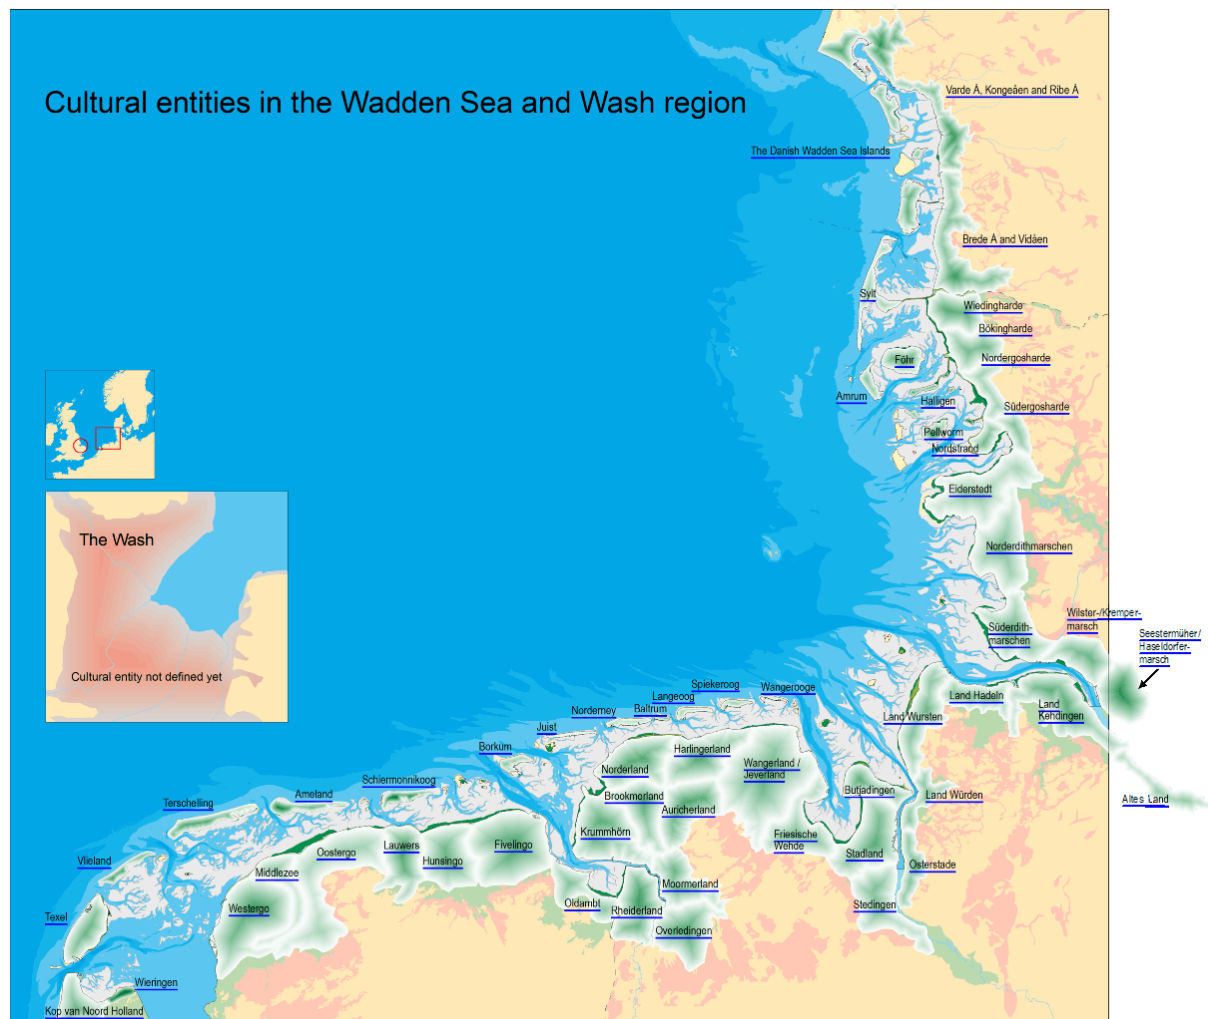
Cultural entities in the Wadden Sea and Wash region

Varde Å, Kongeåen and Ribe Å

The Danish Wadden Sea Islands

Brede Å and Vidåen

Sylt

Wiedingharde

Bökingharde

Föhr

Nordergosharde

Amrum

Halligen

Südergosharde

Pellworm

Nordstrand

Eiderstedt

Norderdithmarschen

Wilster-/Kremper-marsch

Süderdith-marschen

Seestermüher/ Haseldorfer-marsch

Land Hadeln

Land Kehdingen

Spiekeroog

Wangerooge

Langeoog

Norderney

Baltrum

Land Wursten

Juist

Borkum

Harlingerland

Norderland

Wangerland / Jeverland

Schiermonnikoog

Butjadingen

Land Würden

Altes Land

Brookmerland

Auricherland

Terschelling

Ameland

Krummhörn

Friesische Wehde

Lauwers

Fivelingo

Oostergo

Stadland

Hunsingo

Osterstade

Vlieland

Middlezee

Moormerland

Oldambt

Rheiderland

Westergo

Stedingen

Overledingen

Texel

Wieringen

Kop van Noord Holland

The Wash

Cultural entity not defined yet